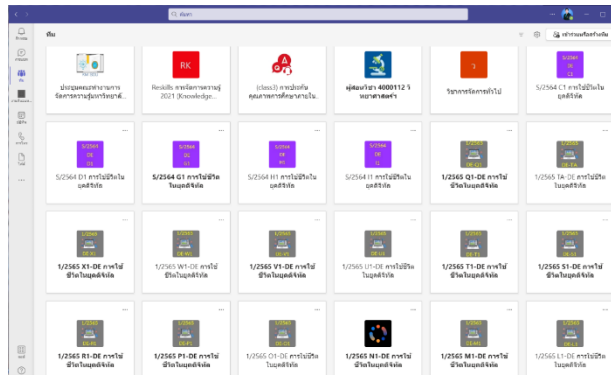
ค้นหา

ทีม

เข้าร่วมหรือสร้างทีม

ประชุมคณะทำงานการจัดการความรู้มหาวิทยาลั...

RK
Reskills การจัดการความรู้ 2021 (Knowledge...

(class3) การประกันคุณภาพการศึกษาภายใน...

ผู้สอนวิชา 4000112 วิทยาศาสตร์

วิชาการจัดการทั่วไป

5/2564 C1 การใช้ชีวิตในยุคดิจิทัล

5/2564 D1 การใช้ชีวิตในยุคดิจิทัล

5/2564 G1 การใช้ชีวิตในยุคดิจิทัล

5/2564 H1 การใช้ชีวิตในยุคดิจิทัล

5/2564 I1 การใช้ชีวิตในยุคดิจิทัล

1/2565 Q1-DE การใช้ชีวิตในยุคดิจิทัล

1/2565 TA-DE การใช้ชีวิตในยุคดิจิทัล

1/2565 X1-DE การใช้ชีวิตในยุคดิจิทัล

1/2565 W1-DE การใช้ชีวิตในยุคดิจิทัล

1/2565 V1-DE การใช้ชีวิตในยุคดิจิทัล

1/2565 U1-DE การใช้ชีวิตในยุคดิจิทัล

1/2565 T1-DE การใช้ชีวิตในยุคดิจิทัล

1/2565 S1-DE การใช้ชีวิตในยุคดิจิทัล

1/2565 R1-DE การใช้ชีวิตในยุคดิจิทัล

1/2565 P1-DE การใช้ชีวิตในยุคดิจิทัล

1/2565 O1-DE การใช้ชีวิตในยุคดิจิทัล

1/2565 N1-DE การใช้ชีวิตในยุคดิจิทัล

1/2565 M1-DE การใช้ชีวิตในยุคดิจิทัล

1/2565 L1-DE การใช้ชีวิตในยุคดิจิทัล